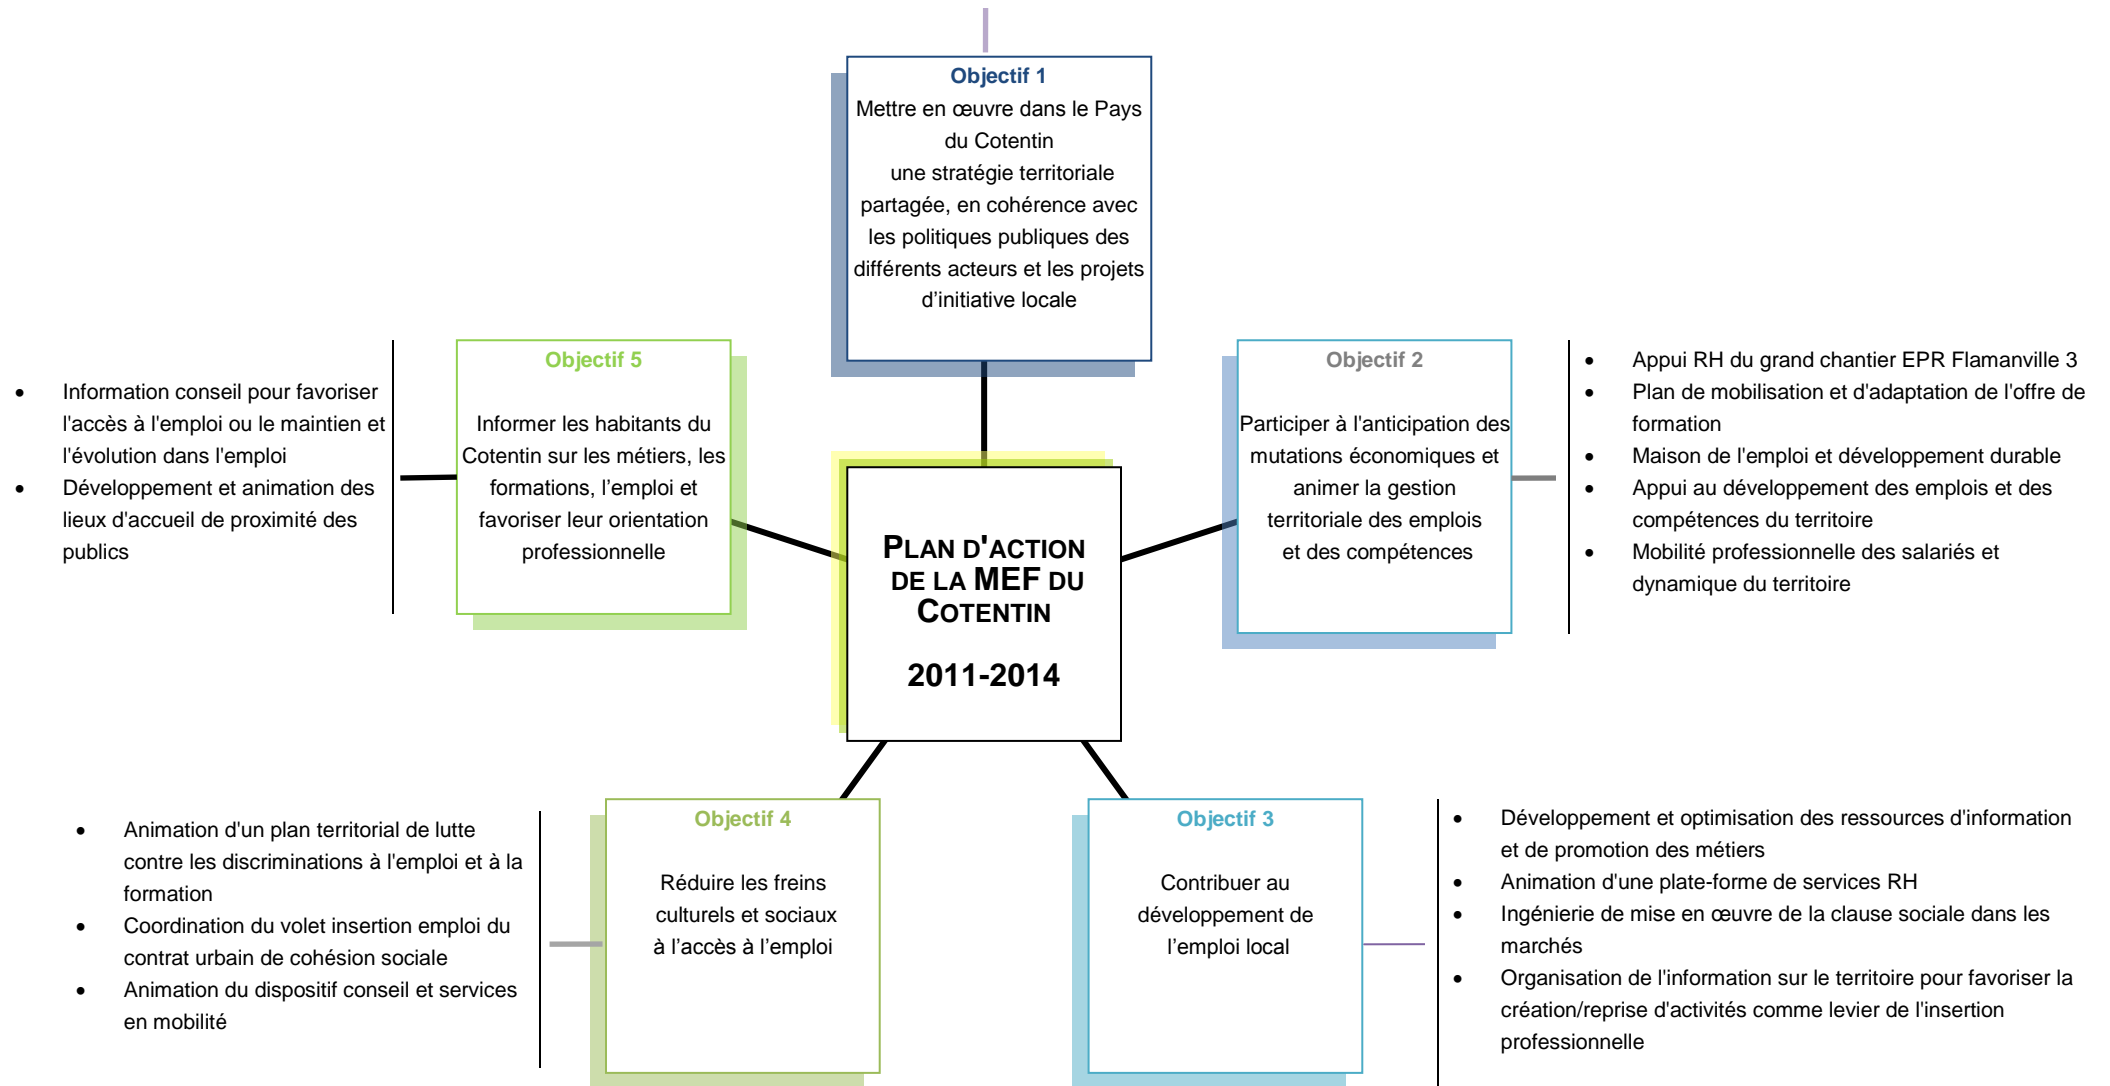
Objectif 1
Mettre en œuvre dans le Pays du Cotentin
une stratégie territoriale partagée, en cohérence avec les politiques publiques des différents acteurs et les projets d'initiative locale

Objectif 5

Informer les habitants du Cotentin sur les métiers, les formations, l'emploi et favoriser leur orientation professionnelle

- Information conseil pour favoriser l'accès à l'emploi ou le maintien et l'évolution dans l'emploi
- Développement et animation des lieux d'accueil de proximité des publics

PLAN D'ACTION DE LA MEF DU COTENTIN

2011-2014

Objectif 2

Participer à l'anticipation des mutations économiques et animer la gestion territoriale des emplois et des compétences

- Appui RH du grand chantier EPR Flamanville 3
- Plan de mobilisation et d'adaptation de l'offre de formation
- Maison de l'emploi et développement durable
- Appui au développement des emplois et des compétences du territoire
- Mobilité professionnelle des salariés et dynamique du territoire

- Animation d'un plan territorial de lutte contre les discriminations à l'emploi et à la formation
- Coordination du volet insertion emploi du contrat urbain de cohésion sociale
- Animation du dispositif conseil et services en mobilité

Objectif 4

Réduire les freins culturels et sociaux à l'accès à l'emploi

Objectif 3

Contribuer au développement de l'emploi local

- Développement et optimisation des ressources d'information et de promotion des métiers
- Animation d'une plate-forme de services RH
- Ingénierie de mise en œuvre de la clause sociale dans les marchés
- Organisation de l'information sur le territoire pour favoriser la création/reprise d'activités comme levier de l'insertion professionnelle